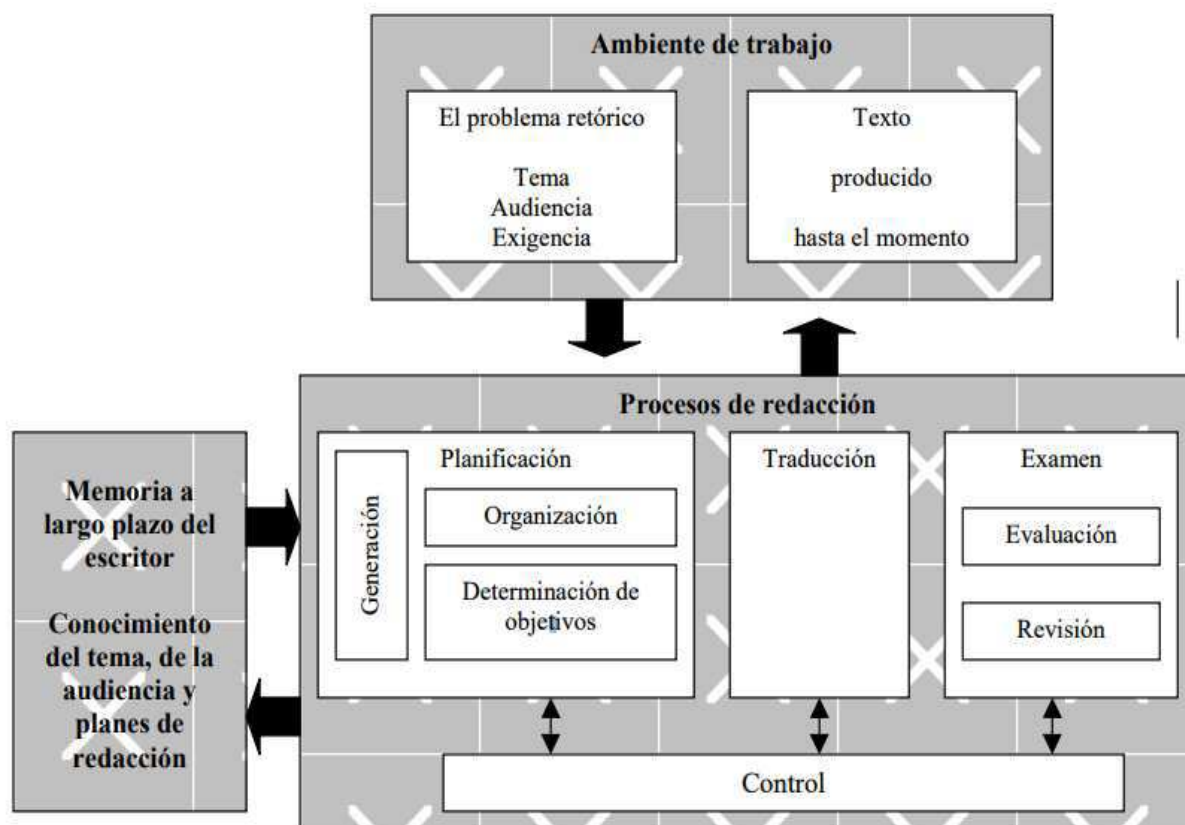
Ambiente de trabajo

El problema retórico

Tema
Audiencia
Exigencia

Texto

producido

hasta el momento

Procesos de redacción

Memoria a largo plazo del escritor

Conocimiento del tema, de la audiencia y planes de redacción

Planificación

Generación

Organización

Determinación de objetivos

Traducción

Examen

Evaluación

Revisión

Control